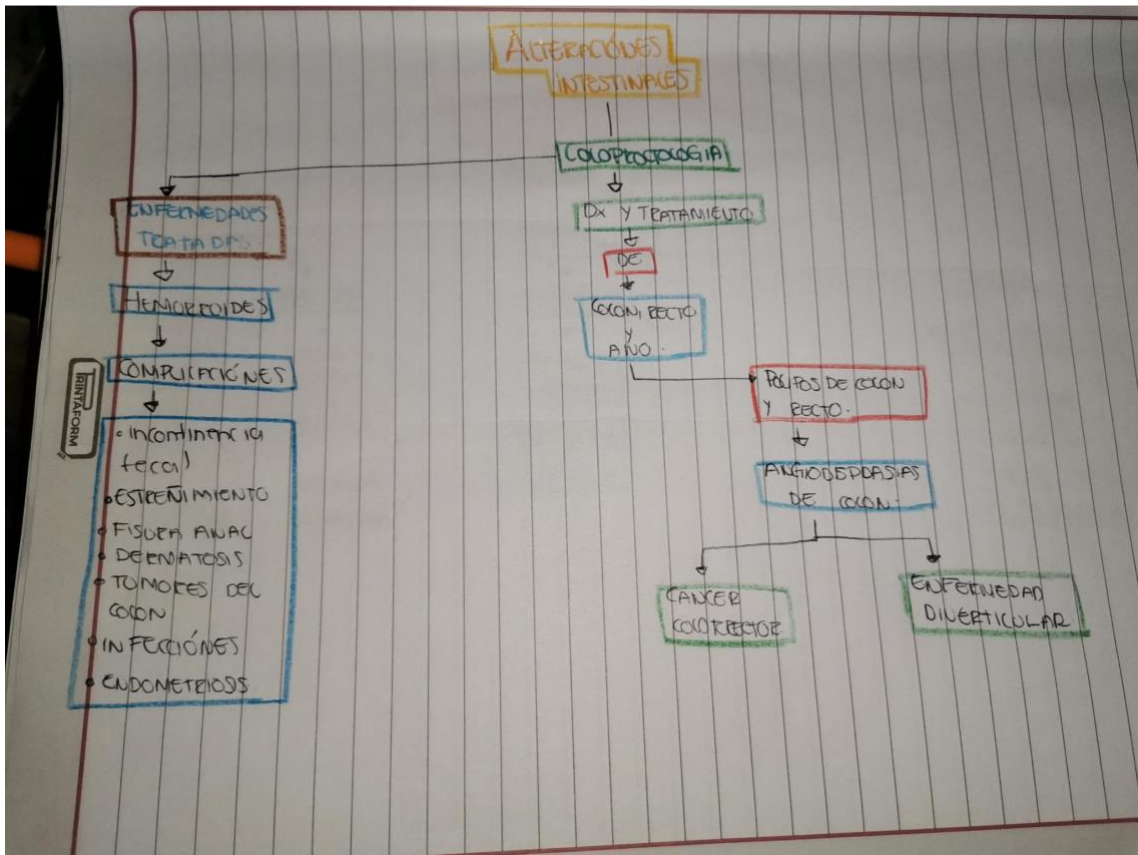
ALTERACIÓNES INTESTINALES

COLOPROCTOLOGIA

ENFERMEDADES TRATADAS

HEMORROIDES

COMPLICACIÓNES

• incontinencia fecal
• ESTREÑIMIENTO
• FISURA ANAL
• DERMATOSIS
• TUMORES DEL COLON
• INFECCIÓNES
• ENDOMETRIOSIS

Dx Y TRATAMIENTO

DE

COLON, RECTO Y ANO.

POLIPOS DE COLON Y RECTO.

ANGIODISPLASIAS DE COLON.

CANCER COLORRECTOR

ENFERMEDAD DIVERTICULAR

TRINTAFORM